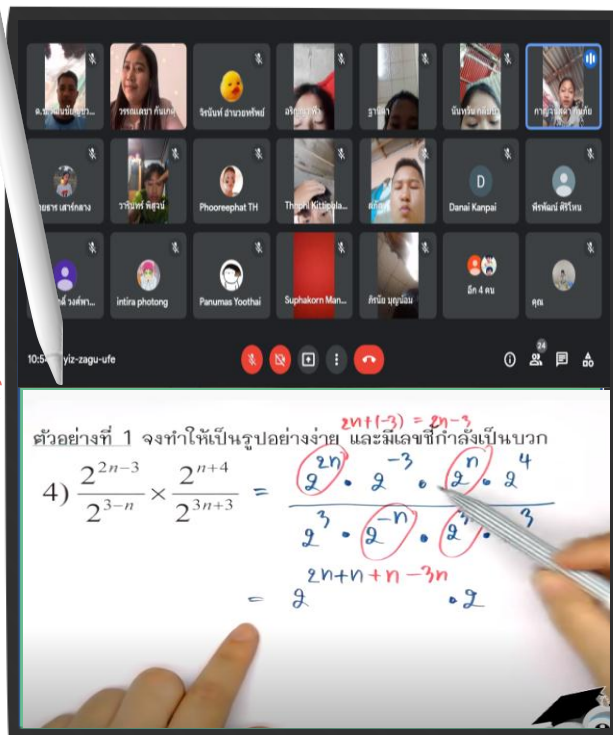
ด.ช.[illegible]
วรรณเลขา กันแก
จิรนันท์ อำนวยทรัพย์
อริ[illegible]
ฐา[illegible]
นันทวัน กล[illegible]
กา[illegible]

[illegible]ยธาร เสาร์กลาง
ราชันท์ พิ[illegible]
Phooreephat TH
Thoma Kittipala...
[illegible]
Danai Kanpai
พัชพัฒน์ ศิริโหน

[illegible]ลี่ วงศ์พา...
intira photong
Panumas Yoothai
Suphakorn Man...
ภัทนิย บุญน้อม
อีก 4 คน
คุณ

10:5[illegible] yiz-zagu-ufe
24

ตัวอย่างที่ 1 จงทำให้เป็นรูปอย่างง่าย และมีเลขชี้กำลังเป็นบวก

$2n+(-3) = 2n-3$

4) $\frac{2^{2n-3}}{2^{3-n}} \times \frac{2^{n+4}}{2^{3n+3}} = \frac{2^{2n} \cdot 2^{-3} \cdot 2^{n} \cdot 2^{4}}{2^{3} \cdot 2^{-n} \cdot 2^{3n} \cdot 2^{3}}$

$= 2^{2n+n+n-3n} \cdot 2$